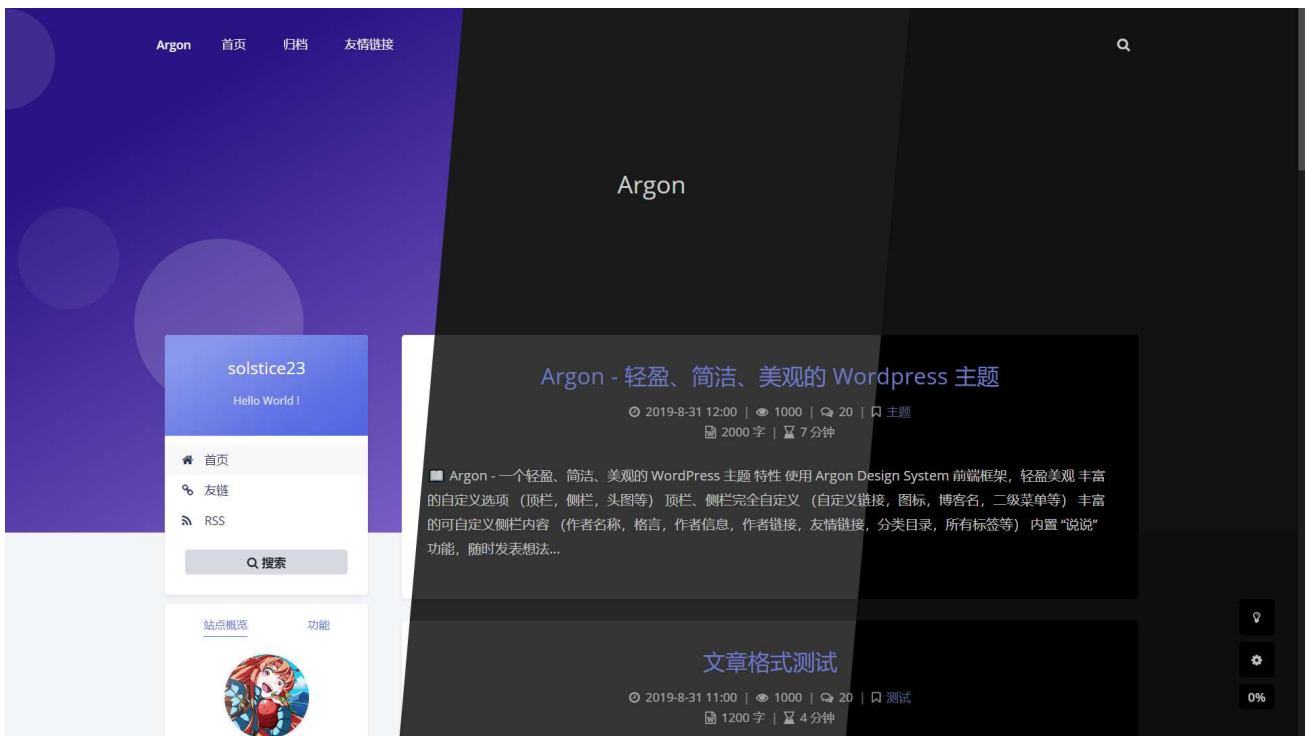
Argon 首页 归档 友情链接

Argon

solstice23

Hello World !

首页
友链
RSS

搜索

站点概览 功能

Argon - 轻盈、简洁、美观的 Wordpress 主题

2019-8-31 12:00 | 1000 | 20 | 主题
2000 字 | 7 分钟

Argon - 一个轻盈、简洁、美观的 WordPress 主题 特性 使用 Argon Design System 前端框架，轻盈美观 丰富的自定义选项 （顶栏，侧栏，头图等） 顶栏、侧栏完全自定义 （自定义链接，图标，博客名，二级菜单等） 丰富的可自定义侧栏内容 （作者名称，格言，作者信息，作者链接，友情链接，分类目录，所有标签等） 内置 "说说" 功能，随时发表想法...

文章格式测试

2019-8-31 11:00 | 1000 | 20 | 测试
1200 字 | 4 分钟

0%